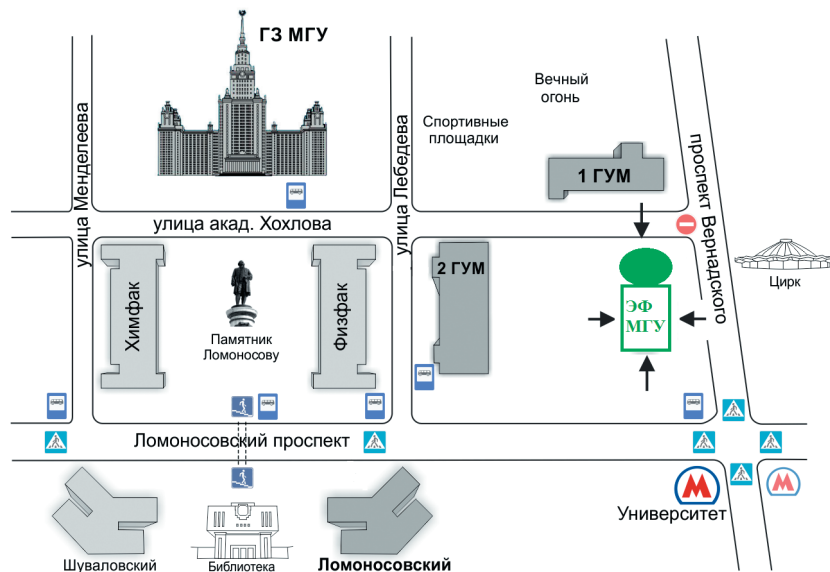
ГЗ МГУ

Вечный огонь

Спортивные площадки

улица Менделеева

улица Лебедева

проспект Вернадского

1 ГУМ

улица акад. Хохлова

2 ГУМ

Химфак

Памятник Ломоносову

Физфак

ЭФ МГУ

Цирк

Ломоносовский проспект

М

М

Университет

Шуваловский

Библиотека

Ломоносовский